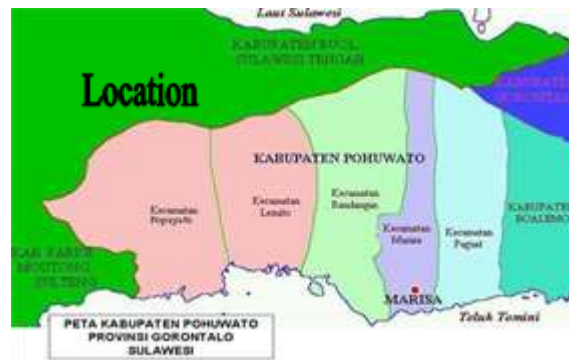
Laut Sulawesi

KABUPATEN BUOL SULAWESI TENGAH

Location

KABUPATEN GORONTALO

KABUPATEN POHUWATO

Kecamatan Popayato

Kecamatan Lemito

Kecamatan Randangan

Kecamatan Marisa

Kecamatan Paguat

KABUPATEN BOALEMO

KAB. PARIGI MOUTONG SULTENG

MARISA

Teluk Tomini

PETA KABUPATEN POHUWATO PROVINSI GORONTALO SULAWESI